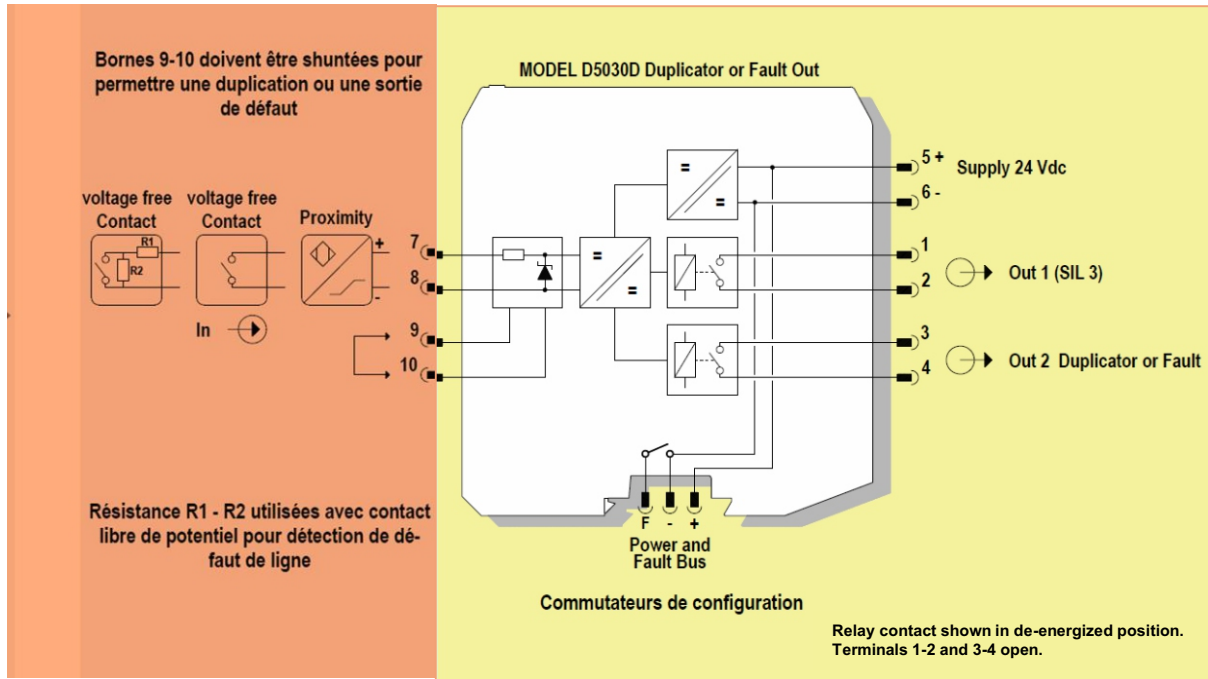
Bornes 9-10 doivent être shuntées pour permettre une duplication ou une sortie de défaut

MODEL D5030D Duplicator or Fault Out

voltage free Contact

voltage free Contact

Proximity

R1

R2

+

-

In

7

8

9

10

=

=

=

=

5 +

6 -

Supply 24 Vdc

1

2

Out 1 (SIL 3)

3

4

Out 2 Duplicator or Fault

F - +

Power and Fault Bus

Résistance R1 - R2 utilisées avec contact libre de potentiel pour détection de défaut de ligne

Commutateurs de configuration

Relay contact shown in de-energized position.
Terminals 1-2 and 3-4 open.